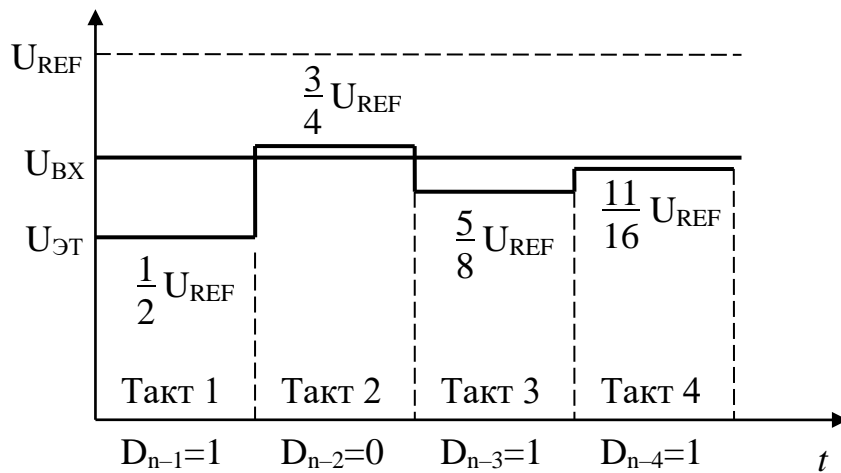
$U_{REF}$

$\frac{3}{4}U_{REF}$

$U_{BX}$

$U_{ЭТ}$

$\frac{11}{16}U_{REF}$

$\frac{5}{8}U_{REF}$

$\frac{1}{2}U_{REF}$

Такт 1 Такт 2 Такт 3 Такт 4

$D_{n-1}=1$ $D_{n-2}=0$ $D_{n-3}=1$ $D_{n-4}=1$ $t$